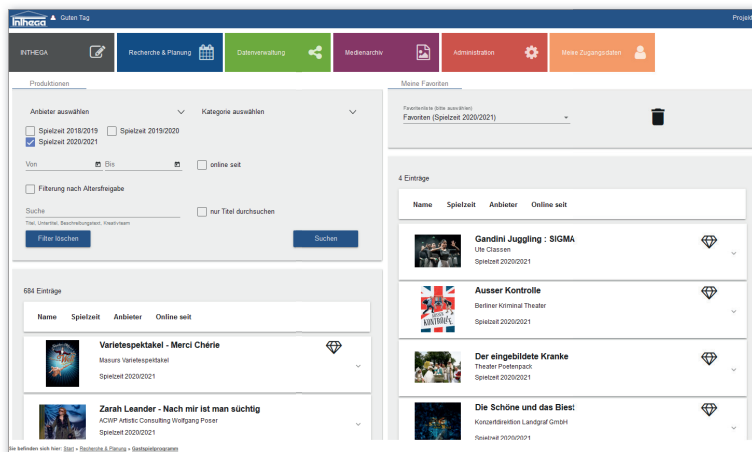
INTHEGA Guten Tag

Projekt

INTHEGA

Recherche & Planung

Datenverwaltung

Medienarchiv

Administration

Meine Zugangsdaten

Produktionen

Anbieter auswählen

Kategorie auswählen

Spielzeit 2018/2019

Spielzeit 2019/2020

Spielzeit 2020/2021

Von

Bis

online seit

Filterung nach Altersfreigabe

Suche

Titel, Untertitel, Beschreibungstext, Klassifikation

nur Titel durchsuchen

Filter löschen

Suchen

684 Einträge

Name Spielzeit Anbieter Online seit

Varietespektakel - Merci Chérie

Masurs Varietespektakel

Spielzeit 2020/2021

Zarah Leander - Nach mir ist man süchtig

ACWP Artistic Consulting Wolfgang Poser

Spielzeit 2020/2021

Meine Favoriten

Favoritenliste (bitte auswählen)

Favoriten (Spielzeit 2020/2021)

4 Einträge

Name Spielzeit Anbieter Online seit

Gandini Juggling : SIGMA

Ute Classen

Spielzeit 2020/2021

Ausser Kontrolle

Berliner Kriminal Theater

Spielzeit 2020/2021

Der eingebildete Kranke

Theater Poetenpack

Spielzeit 2020/2021

Die Schöne und das Biest

Konzertdirektion Landgraf GmbH

Spielzeit 2020/2021

Sie befinden sich hier: Start » Recherche & Planung » Gastspielprogramm